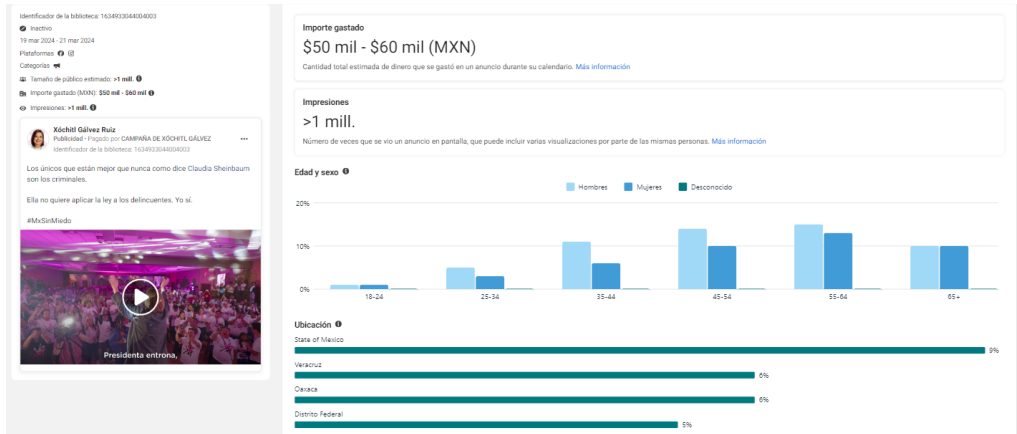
Identificador de la biblioteca: 1634933044004003

Inactivo

19 mar 2024 - 21 mar 2024

Plataformas

Categorías

Tamaño de público estimado: >1 mill.

Importe gastado (MXN): $50 mil - $60 mil

Impresiones: >1 mill.

Xóchitl Gálvez Ruiz
Publicidad · Pagado por CAMPAÑA DE XÓCHITL GÁLVEZ
Identificador de la biblioteca: 1634933044004003

Los únicos que están mejor que nunca como dice Claudia Sheinbaum son los criminales.

Ella no quiere aplicar la ley a los delincuentes. Yo sí.

#MxSinMiedo

Presidenta entrona,

Importe gastado
$50 mil - $60 mil (MXN)
Cantidad total estimada de dinero que se gastó en un anuncio durante su calendario. Más información

Impresiones
>1 mill.
Número de veces que se vio un anuncio en pantalla, que puede incluir varias visualizaciones por parte de las mismas personas. Más información

Edad y sexo

Hombres Mujeres Desconocido

20%
10%
0%

18-24 25-34 35-44 45-54 55-64 65+

Ubicación

State of Mexico
9%

Veracruz
6%

Oaxaca
6%

Distrito Federal
5%